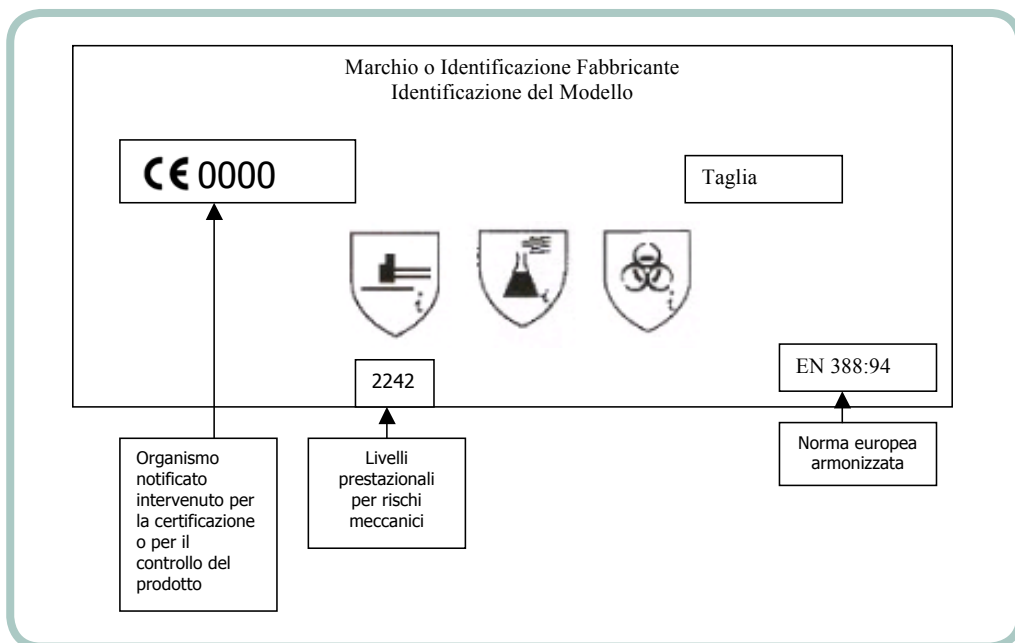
Marchio o Identificazione Fabbricante
Identificazione del Modello

CE 0000

Taglia

2242

EN 388:94

Organismo notificato intervenuto per la certificazione o per il controllo del prodotto

Livelli prestazionali per rischi meccanici

Norma europea armonizzata